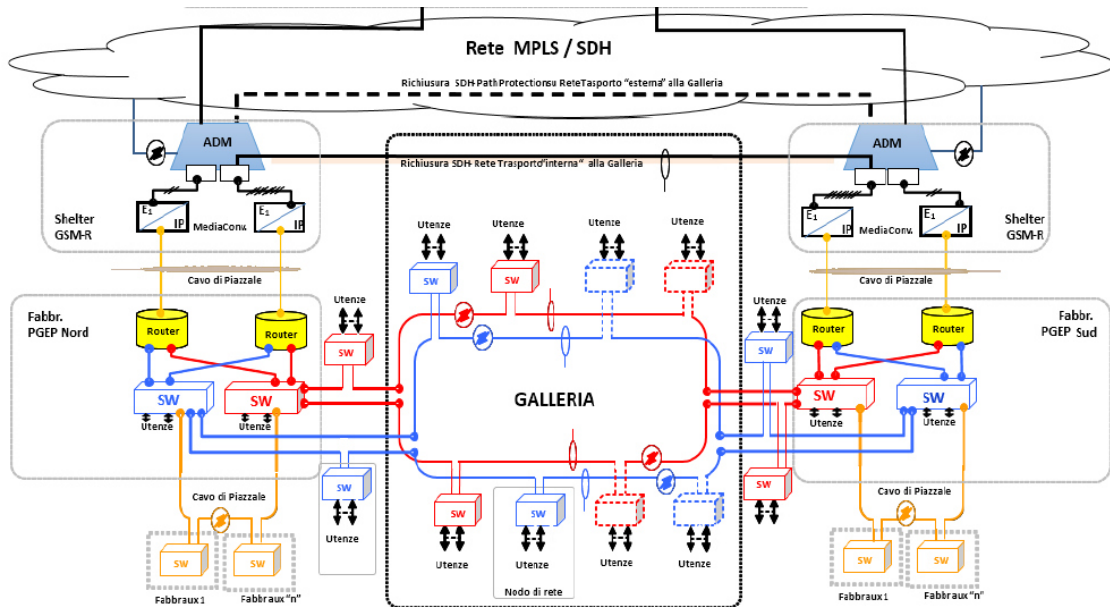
Rete MPLS / SDH

Richiusura SDH Path Protection su Rete Trasporto "esterna" alla Galleria

ADM

ADM

Richiusura SDH Rete Trasporto "interna" alla Galleria

$E_1$ IP

$E_1$ IP

MediaConv.

Shelter GSM-R

$E_1$ IP

$E_1$ IP

MediaConv.

Shelter GSM-R

Cavo di Piazzale

Cavo di Piazzale

Utenze

Utenze

Utenze

Utenze

SW

SW

Fabbr. PGEP Nord

Router

Router

Utenze

SW

Utenze

SW

Router

Router

Fabbr. PGEP Sud

SW

SW

Utenze

Utenze

GALLERIA

SW

SW

Utenze

Utenze

SW

Utenze

Cavo di Piazzale

SW

SW

SW

SW

Utenze

Utenze

Utenze

Utenze

Nodo di rete

SW

Cavo di Piazzale

SW

SW

SW

SW

Fabbraux 1

Fabbraux "n"

Fabbraux 1

Fabbraux "n"